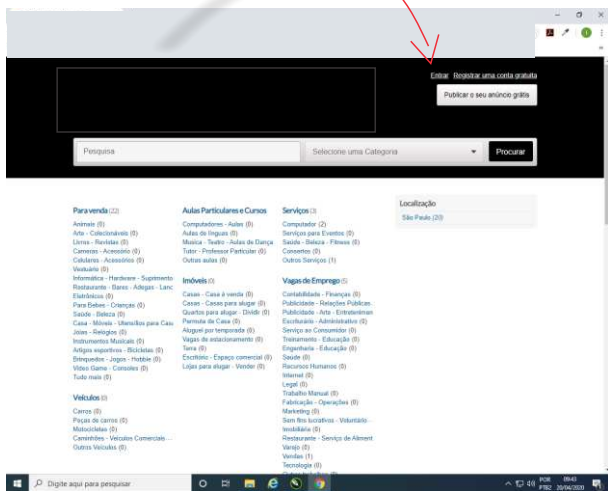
Entrar Registrar uma conta gratuita

Publicar o seu anúncio grátis

Pesquisa

Selecione uma Categoria

Procurar

Para venda (22)
Animais (0)
Arte - Colecionáveis (0)
Livros - Revistas (0)
Cameras - Acessórios (0)
Celulares - Acessórios (0)
Vestuário (0)
Informática - Hardware - Suprimento
Restaurante - Bares - Adegas - Lanc
Eletrônicos (0)
Para Bebes - Criança (0)
Saúde - Beleza (0)
Casa - Móveis - Utensílios para Casa
Jóias - Relógios (0)
Instrumentos Musicais (0)
Artigos esportivos - Bicicletas (0)
Brinquedos - Jogos - Hobbie (0)
Vídeo Game - Consoles (0)
Tudo mais (0)

Veículos (0)
Carros (0)
Peças de carros (0)
Motocicletas (0)
Caminhões - Veículos Comerciais -
Outros Veículos (0)

Aulas Particulares e Cursos
Computadores - Aulas (0)
Aulas de línguas (0)
Musica - Teatro - Aulas de Dança
Tutor - Professor Particular (0)
Outras aulas (0)

Imóveis (0)
Casas - Casa à venda (0)
Casas - Casas para alugar (0)
Quartos para alugar - Dividir (0)
Permuta de Casa (0)
Aluguel por temporada (0)
Vagas de estacionamento (0)
Terra (0)
Escritório - Espaço comercial (0)
Lojas para alugar - Vender (0)

Serviços (3)
Computador (2)
Serviços para Eventos (0)
Saúde - Beleza - Fitness (0)
Consertos (0)
Outros Serviços (1)

Vagas de Emprego (5)
Contabilidade - Finanças (0)
Publicidade - Relações Públicas
Publicidade - Arte - Entretenimen
Escrituário - Administrativo (0)
Serviço ao Consumidor (0)
Treinamento - Educação (0)
Engenharia - Educação (0)
Saúde (0)
Recursos Humanos (0)
Internet (0)
Legal (0)
Trabalho Manual (0)
Fabricação - Operações (0)
Marketing (0)
Sem fins lucrativos - Voluntário
Imobiliária (0)
Restaurante - Serviço de Aliment
Varejo (0)
Vendas (1)
Tecnologia (0)

Localização
São Paulo (20)

Digite aqui para pesquisar

POR PTB2 09:43 20/04/2020